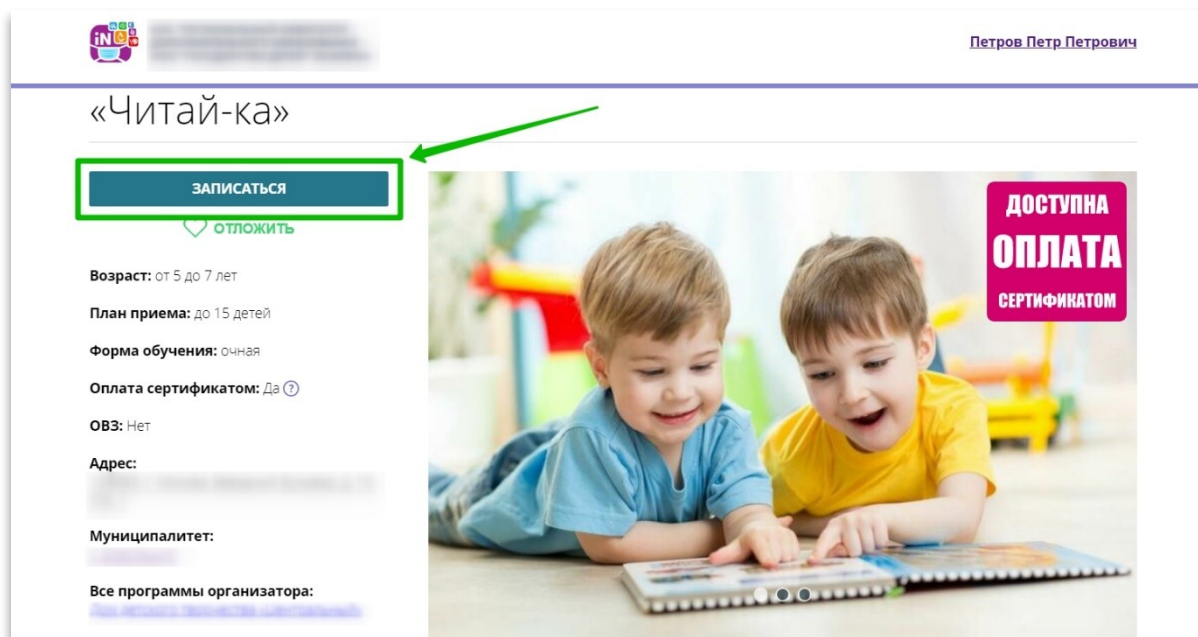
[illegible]

Петров Петр Петрович

«Читай-ка»

ЗАПИСАТЬСЯ

ОТЛОЖИТЬ

Возраст: от 5 до 7 лет

План приема: до 15 детей

Форма обучения: очная

Оплата сертификатом: Да ?

ОВЗ: Нет

Адрес:
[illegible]

Муниципалитет:
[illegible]

Все программы организатора:
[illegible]

ДОСТУПНА
ОПЛАТА
СЕРТИФИКАТОМ